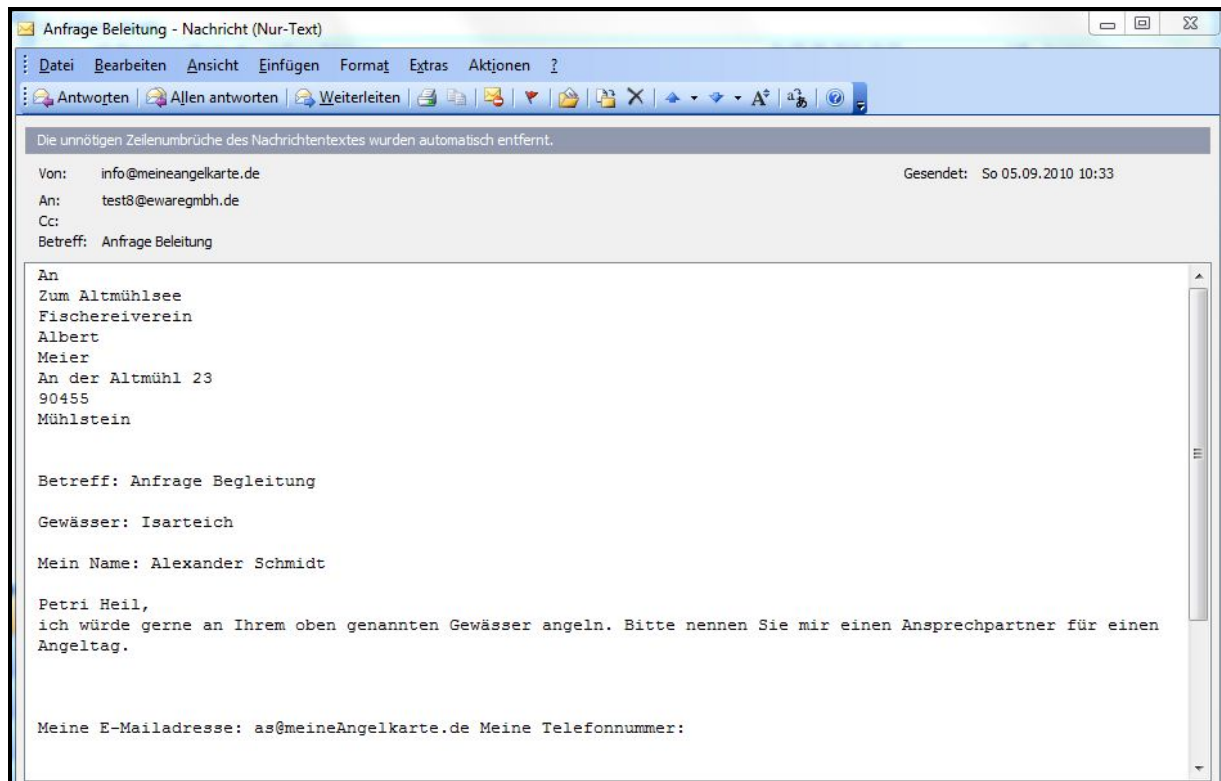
Anfrage Beleitung - Nachricht (Nur-Text)

Datei Bearbeiten Ansicht Einfügen Format Extras Aktionen ?

Antworten | Allen antworten | Weiterleiten

Die unnötigen Zeilenumbrüche des Nachrichtentextes wurden automatisch entfernt.

Von: info@meineangelkarte.de

Gesendet: So 05.09.2010 10:33

An: test8@ewaregmbh.de

Cc:

Betreff: Anfrage Beleitung

An
Zum Altmühlsee
Fischereiverein
Albert
Meier
An der Altmühl 23
90455
Mühlstein

Betreff: Anfrage Begleitung

Gewässer: Isarteich

Mein Name: Alexander Schmidt

Petri Heil,
ich würde gerne an Ihrem oben genannten Gewässer angeln. Bitte nennen Sie mir einen Ansprechpartner für einen Angeltag.

Meine E-Mailadresse: as@meineAngelkarte.de Meine Telefonnummer: